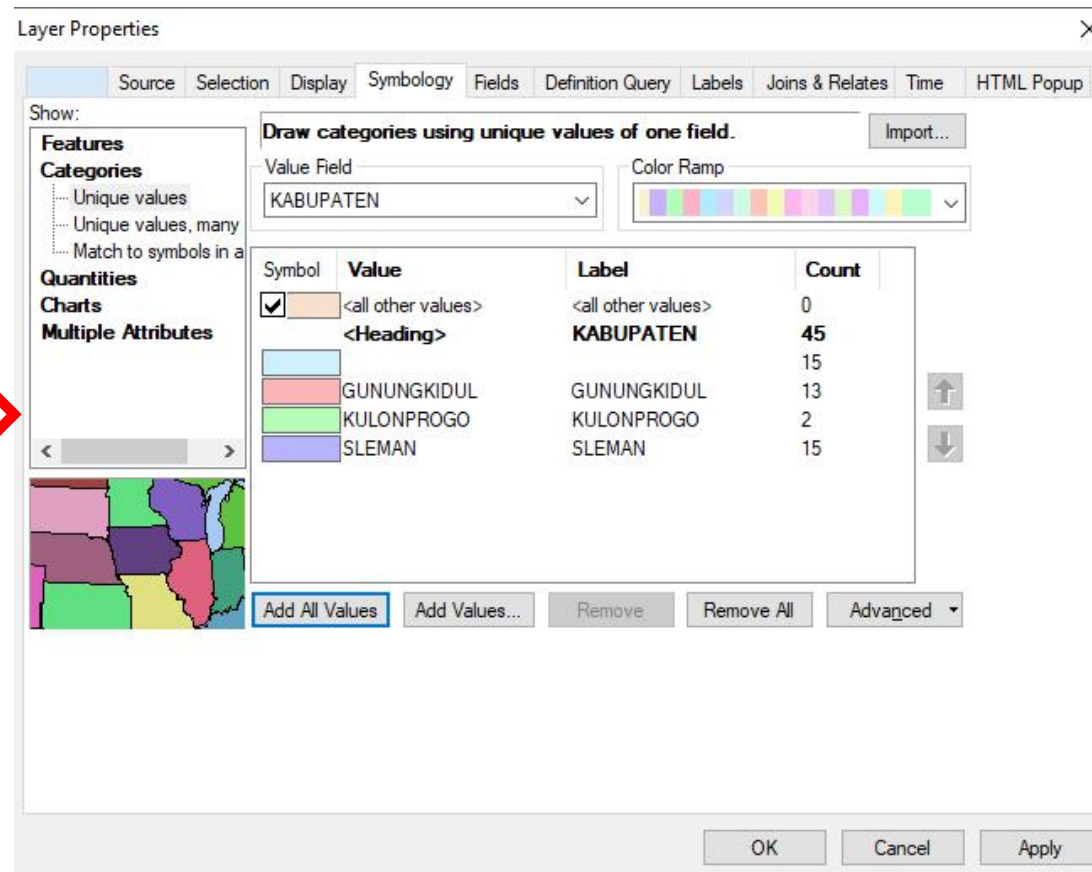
Layer Properties

Source | Selection | Display | Symbology | Fields | Definition Query | Labels | Joins & Relates | Time | HTML Popup

Show:
Features
Categories
Unique values
Unique values, many
Match to symbols in a
Quantities
Charts
Multiple Attributes

Draw categories using unique values of one field.
Import...

Value Field
KABUPATEN

Color Ramp

| Symbol | Value | Label | Count |
|---|---|---|---|
| | <all other values> | <all other values> | 0 |
| | **<Heading>** | **KABUPATEN** | **45** |
| | | | 15 |
| | GUNUNGKIDUL | GUNUNGKIDUL | 13 |
| | KULONPROGO | KULONPROGO | 2 |
| | SLEMAN | SLEMAN | 15 |

Add All Values | Add Values... | Remove | Remove All | Advanced

OK | Cancel | Apply